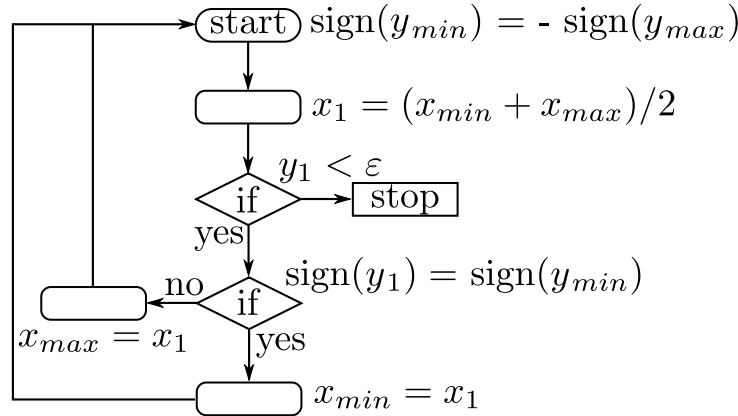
start $\text{sign}(y_{min})$ = - $\text{sign}(y_{max})$

$x_1 = (x_{min} + x_{max})/2$

$y_1 < \varepsilon$

if

stop

yes

no

if

$\text{sign}(y_1) = \text{sign}(y_{min})$

$x_{max} = x_1$

yes

$x_{min} = x_1$